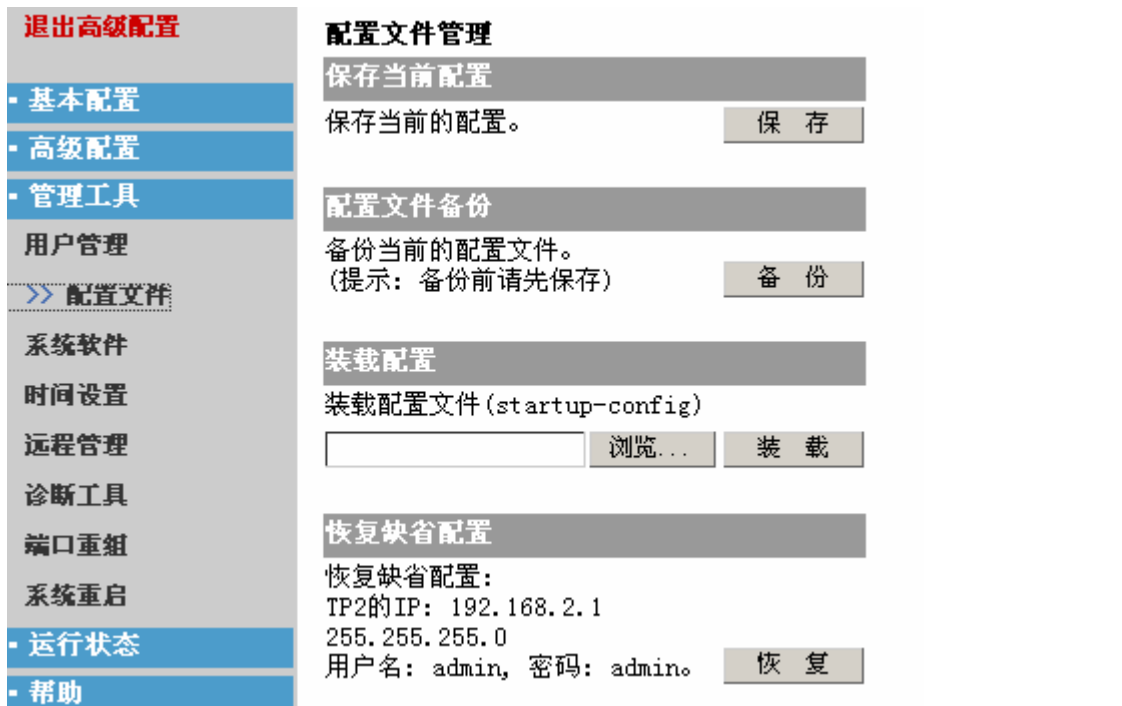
退出高级配置

· 基本配置
· 高级配置
· 管理工具
用户管理
>> 配置文件
系统软件
时间设置
远程管理
诊断工具
端口重组
系统重启
· 运行状态
· 帮助

配置文件管理

保存当前配置
保存当前的配置。
保 存

配置文件备份
备份当前的配置文件。
(提示: 备份前请先保存)
备 份

装载配置
装载配置文件(startup-config)
浏览...
装 载

恢复缺省配置
恢复缺省配置:
TP2的IP: 192.168.2.1
255.255.255.0
用户名: admin, 密码: admin。
恢 复